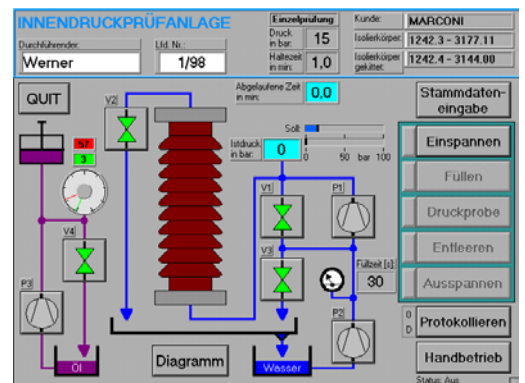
INNENDRUCKPRÜFANLAGE

Durchführender:
Werner

Lfd. Nr.:
1/98

Einzelprüfung
Druck in bar: 15
Haltezeit in min: 1,0

Kunde: MARCONI
Isolierkörper: 1242.3 - 3177.11
Isolierkörper gekittet: 1242.4 - 3144.00

QUIT

Abgelaufene Zeit in min: 0,0

Stammdaten-eingabe

V2

Soll:
Istdruck in bar: 0
0 50 bar 100

Einspannen
Füllen
Druckprobe
Entleeren
Ausspannen

57
3

V1
P1
V4
V3
Füllzeit [s]: 30
P3
P2

0
D

Protokollieren

Diagramm

Öl

Wasser

Handbetrieb

Status: Aus